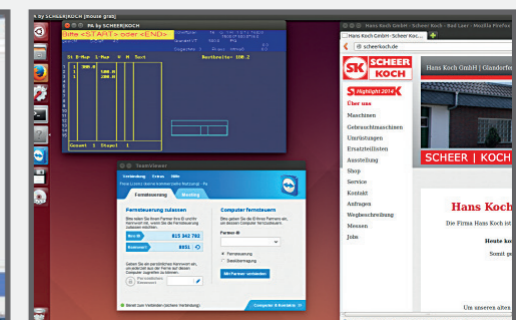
PA by SCHEER|KOCH [House graf]

Bitte <START> oder <END>

St B-Map 1-Map W H Sort

Gesamt 1 Stapel 1

TeamViewer

Fernsteuerung Meeting

Fernsteuerung zulassen

Computer fernsteuern

Partner-ID

Fernsteuerung

Dateiübertragung

Mit Partner verbinden

Bereit zum Verbinden (sichere Verbindung)

Computer & Kontakte

Hans Koch GmbH | Scheer Koch - Bad Laer - Mozilla Firefox

Hans Koch GmbH - Scheer Koch ...

scheerkoch.de

SCHEER KOCH

Hans Koch GmbH | Glanderfel

Highlight 2014

Über uns

Maschinen

Gebrauchtmaschinen

Umrüstungen

Ersatzteillisten

Ausstellung

Shop

Service

Kontakt

Anfragen

Wegbeschreibung

Messen

Jobs

SCHEER | KOCH

Hans Koch

Die Firma Hans Koch ist

Heute ko

Somit pe

Um unseren Abs